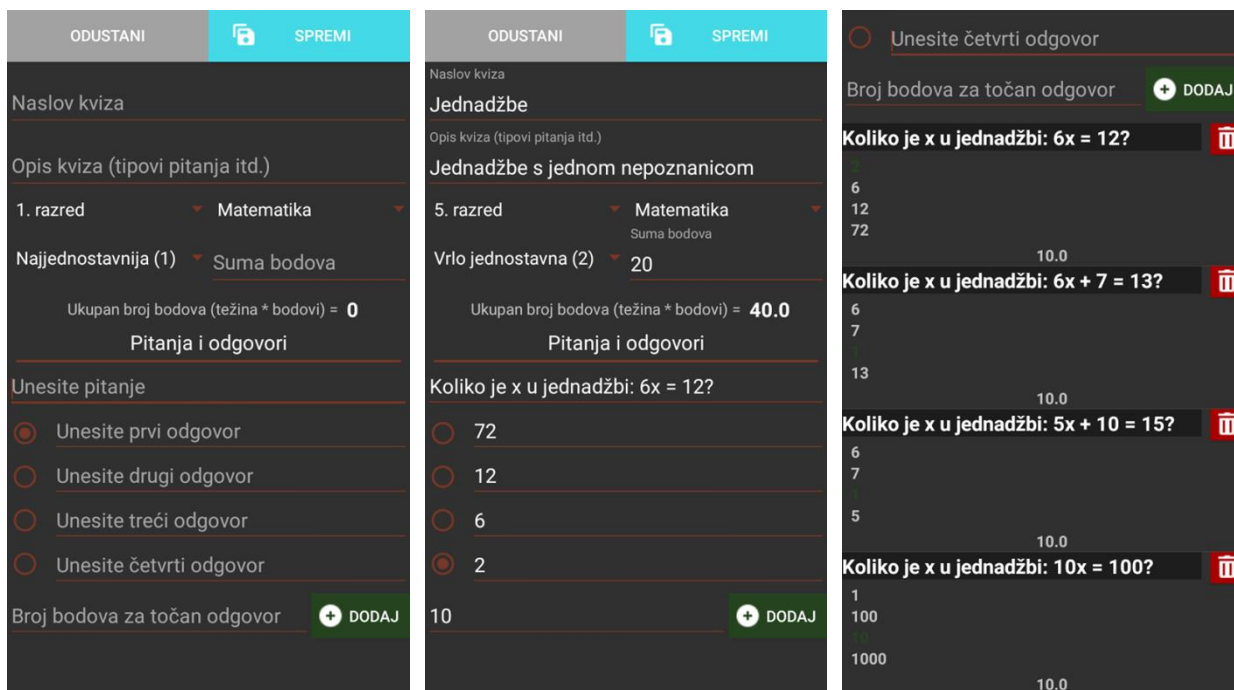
ODUSTANI SPREMI

Naslov kviza

Opis kviza (tipovi pitanja itd.)

1. razred Matematika

Najjednostavnija (1) Suma bodova

Ukupan broj bodova (težina * bodovi) = 0

Pitanja i odgovori

Unesite pitanje

Unesite prvi odgovor

Unesite drugi odgovor

Unesite treći odgovor

Unesite četvrti odgovor

Broj bodova za točan odgovor DODAJ

ODUSTANI SPREMI

Naslov kviza

Jednadžbe

Opis kviza (tipovi pitanja itd.)

Jednadžbe s jednom nepoznanicom

5. razred Matematika

Suma bodova

Vrlo jednostavna (2) 20

Ukupan broj bodova (težina * bodovi) = 40.0

Pitanja i odgovori

Koliko je x u jednadžbi: 6x = 12?

72

12

6

2

10 DODAJ

Unesite četvrti odgovor

Broj bodova za točan odgovor DODAJ

Koliko je x u jednadžbi: 6x = 12?

2
6
12
72

10.0

Koliko je x u jednadžbi: 6x + 7 = 13?

6
7
1
13

10.0

Koliko je x u jednadžbi: 5x + 10 = 15?

6
7
1
5

10.0

Koliko je x u jednadžbi: 10x = 100?

1
100
10
1000

10.0